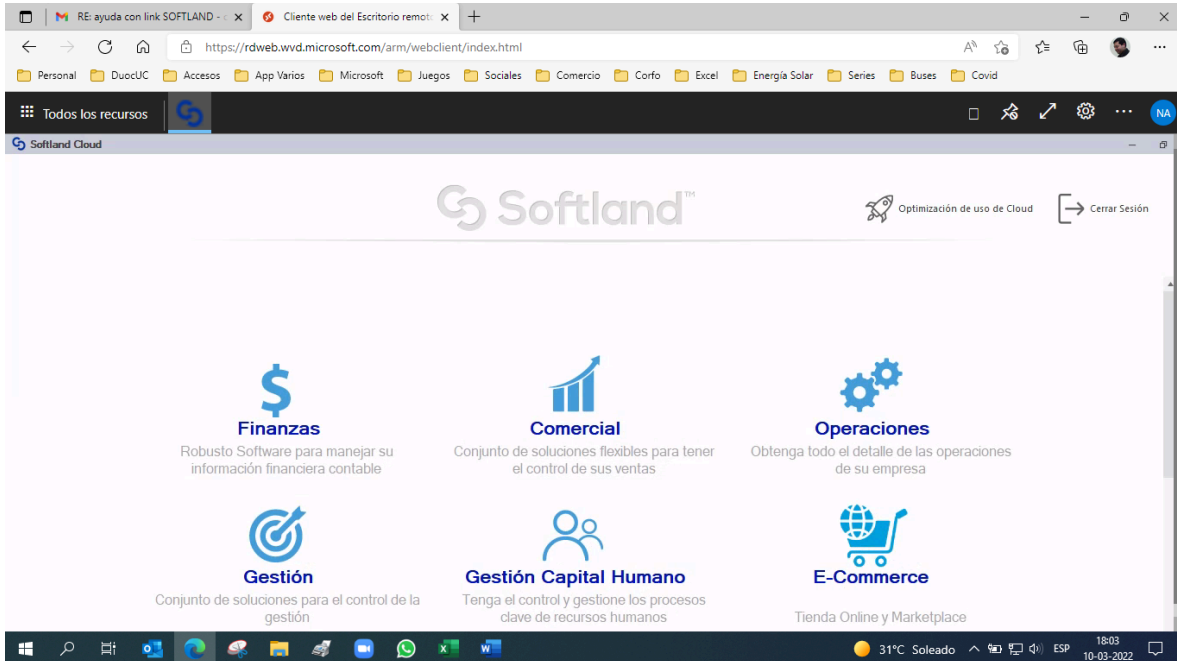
RE: ayuda con link SOFTLAND - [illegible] ×
Cliente web del Escritorio remoto ×
+

https://rdweb.wvd.microsoft.com/arm/webclient/index.html

Personal DuocUC Accesos App Varios Microsoft Juegos Sociales Comercio Corfo Excel Energía Solar Series Buses Covid

Todos los recursos

NA

Softland Cloud

Softland™

Optimización de uso de Cloud

Cerrar Sesión

Finanzas
Robusto Software para manejar su información financiera contable

Comercial
Conjunto de soluciones flexibles para tener el control de sus ventas

Operaciones
Obtenga todo el detalle de las operaciones de su empresa

Gestión
Conjunto de soluciones para el control de la gestión

Gestión Capital Humano
Tenga el control y gestione los procesos clave de recursos humanos

E-Commerce
Tienda Online y Marketplace

31°C Soleado ESP 18:03 10-03-2022